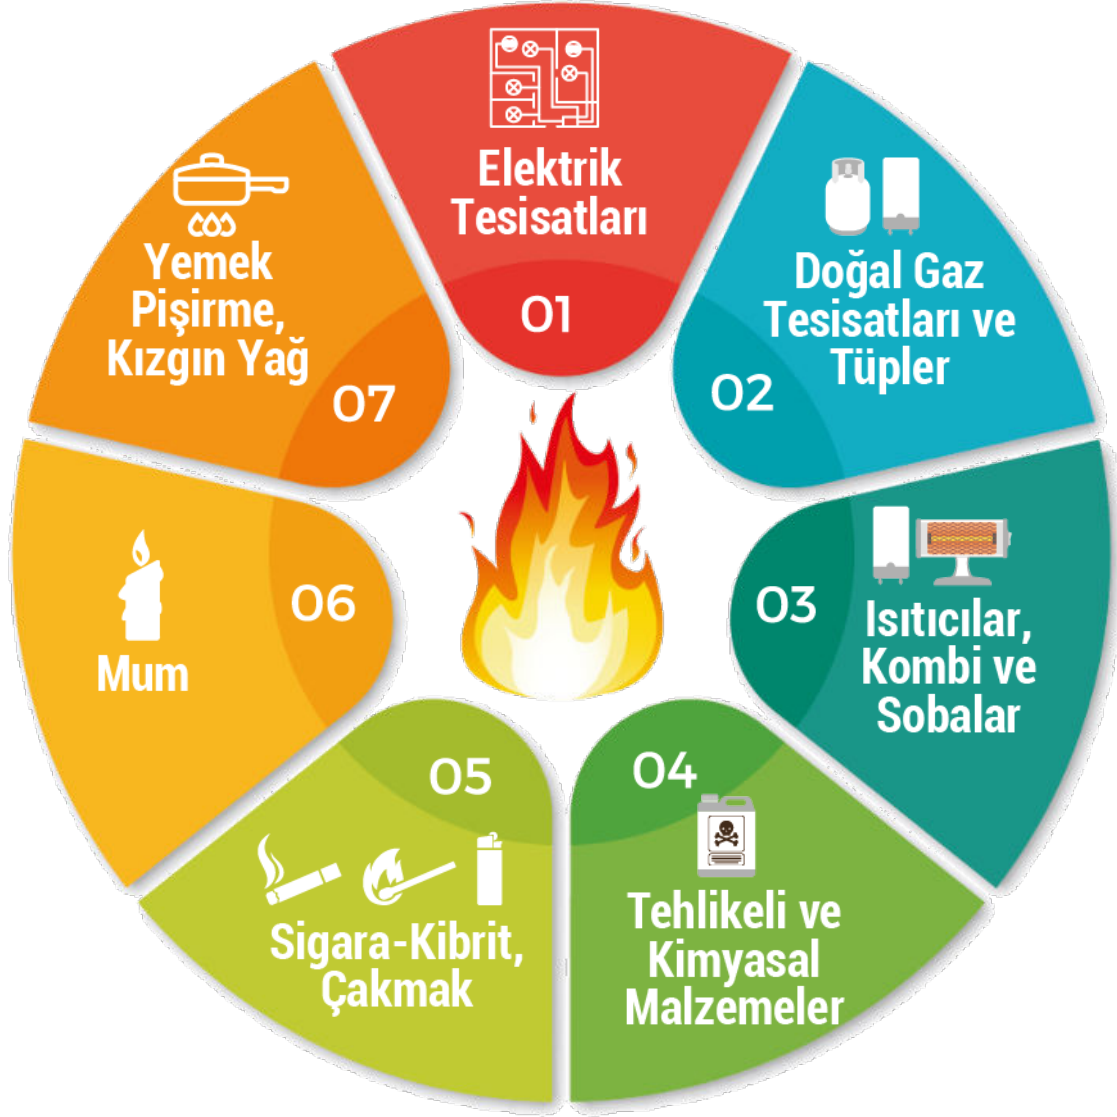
Elektrik Tesisatları

01

Doğal Gaz Tesisatları ve Tüpler

02

03

Isıtıcılar, Kombi ve Sobalar

04

Tehlikeli ve Kimyasal Malzemeler

05

Sigara-Kibrit, Çakmak

06

Mum

07

Yemek Pişirme, Kızgın Yağ